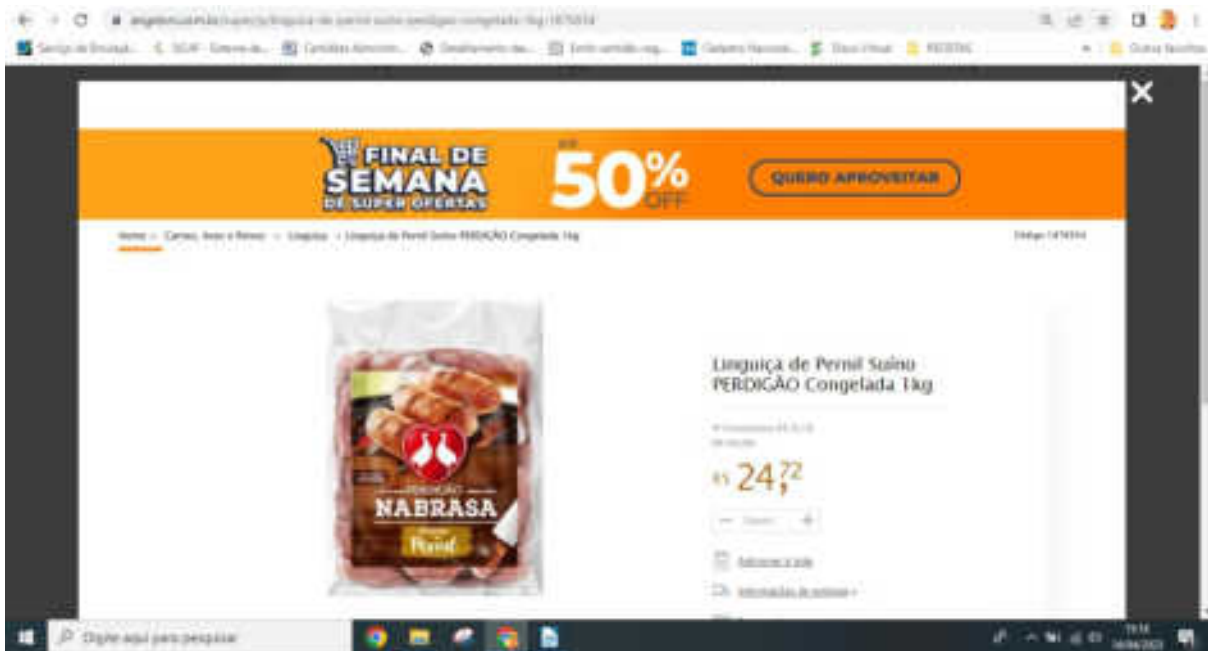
FINAL DE SEMANA DE SUPER OFERTAS

ATÉ 50% OFF

QUERO APROVEITAR

Home > Carnes, Aves e Peixes > Linguiça > Linguiça de Pernil Suíno PERDIGÃO Congelada 1kg

Linguiça de Pernil Suíno PERDIGÃO Congelada 1kg

R$ 24,72

PERDIGÃO NABRASA Pernil

Digite aqui para pesquisar